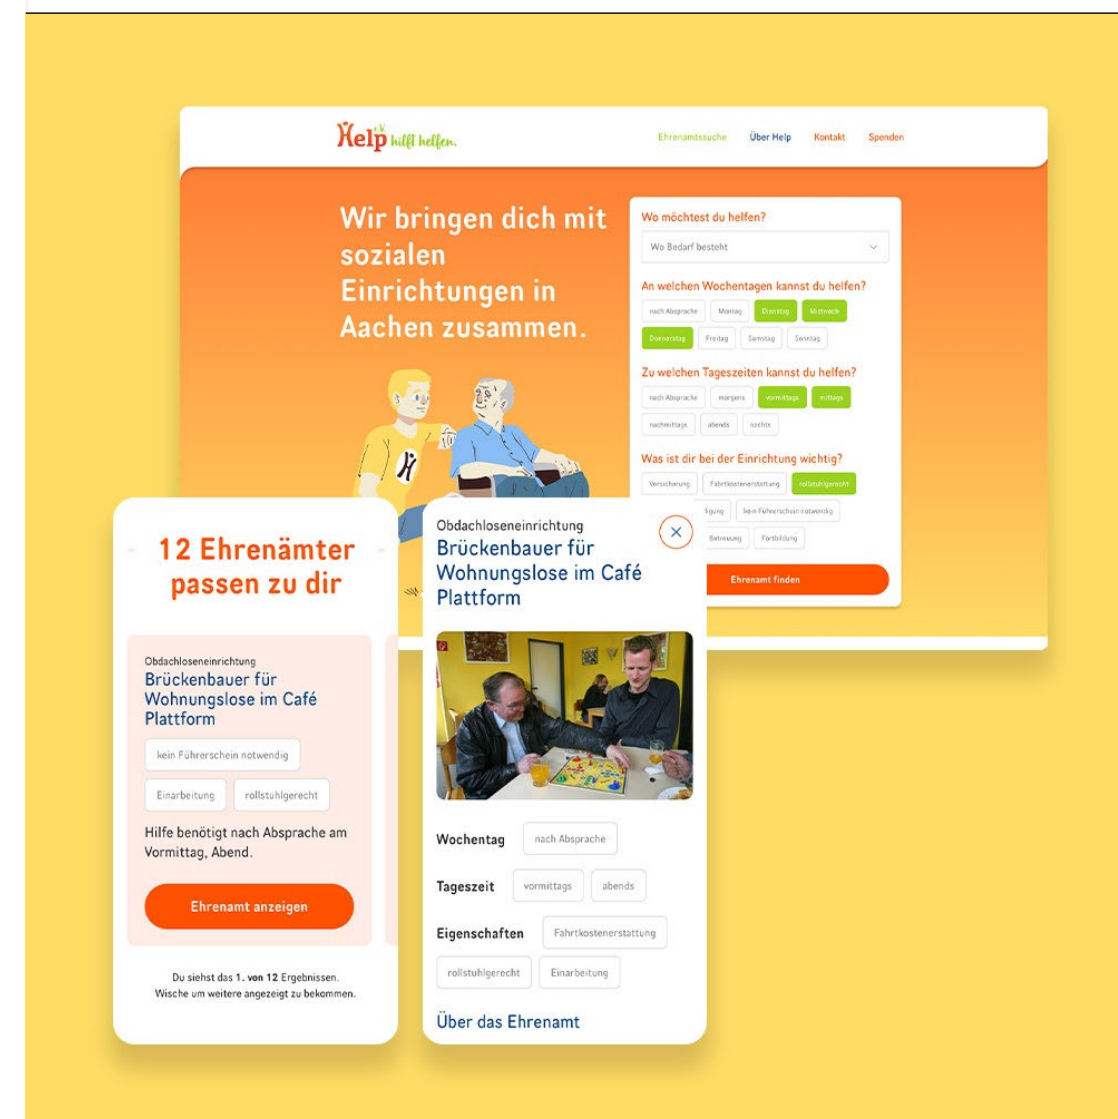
Help e.V. hilft helfen.

Ehrenamtssuche Über Help Kontakt Spenden

Wir bringen dich mit sozialen Einrichtungen in Aachen zusammen.

Wo möchtest du helfen?

Wo Bedarf besteht

An welchen Wochentagen kannst du helfen?

nach Absprache Montag Dienstag Mittwoch Donnerstag Freitag Samstag Sonntag

Zu welchen Tageszeiten kannst du helfen?

nach Absprache morgens vormittags mittags nachmittags abends nachts

Was ist dir bei der Einrichtung wichtig?

Versicherung Fahrtkostenerstattung rollstuhlgerecht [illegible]igung kein Führerschein notwendig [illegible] Betreuung Fortbildung

Ehrenamt finden

12 Ehrenämter passen zu dir

Obdachloseneinrichtung
Brückenbauer für Wohnungslose im Café Plattform

kein Führerschein notwendig
Einarbeitung rollstuhlgerecht

Hilfe benötigt nach Absprache am Vormittag, Abend.

Ehrenamt anzeigen

Du siehst das 1. von 12 Ergebnissen. Wische um weitere angezeigt zu bekommen.

Obdachloseneinrichtung
Brückenbauer für Wohnungslose im Café Plattform

Wochentag nach Absprache
Tageszeit vormittags abends
Eigenschaften Fahrtkostenerstattung rollstuhlgerecht Einarbeitung

Über das Ehrenamt